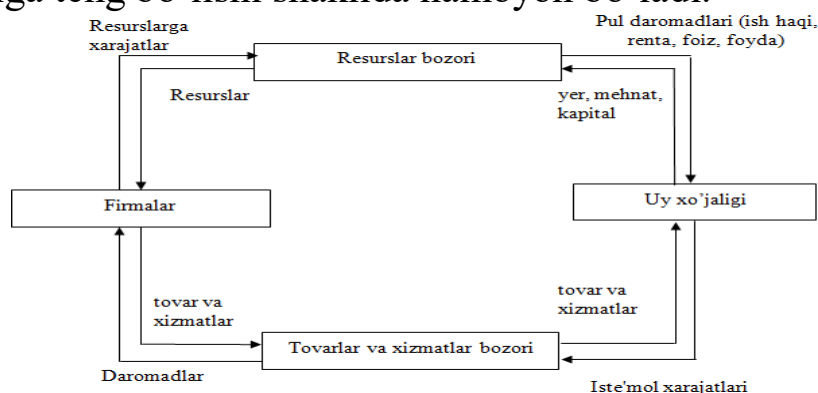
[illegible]ga teng bo'lish shaklida namoyon bo'ladi.

Resurslarga xarajatlar

Pul daromadlari (ish haqi, renta, foiz, foyda)

Resurslar bozori

Resurslar

yer, mehnat, kapital

Firmalar

Uy xo'jaligi

tovar va xizmatlar

tovar va xizmatlar

Tovarlar va xizmatlar bozori

Daromadlar

Iste'mol xarajatlari